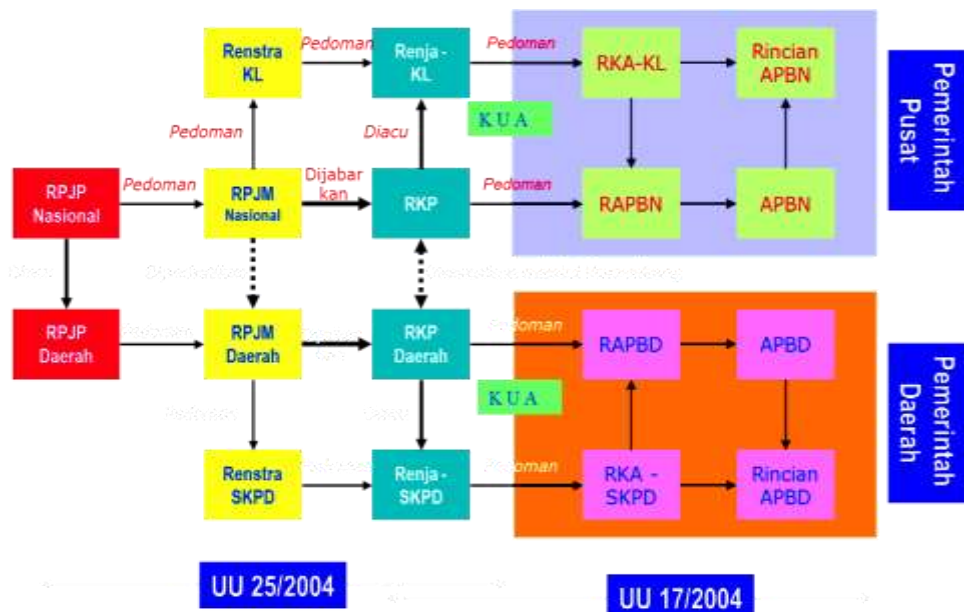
Renstra KL

Pedoman

Renja - KL

Pedoman

RKA-KL

Rincian APBN

Pemerintah Pusat

Pedoman

Diacu

KUA

RPJP Nasional

Pedoman

RPJM Nasional

Dijabarkan

RKP

Pedoman

RAPBN

APBN

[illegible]

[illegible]

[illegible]

RPJP Daerah

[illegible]

RPJM Daerah

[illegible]

RKP Daerah

Pedoman

RAPBD

APBD

Pemerintah Daerah

KUA

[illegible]

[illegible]

Renstra SKPD

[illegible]

Renja - SKPD

Pedoman

RKA - SKPD

Rincian APBD

UU 25/2004

UU 17/2004